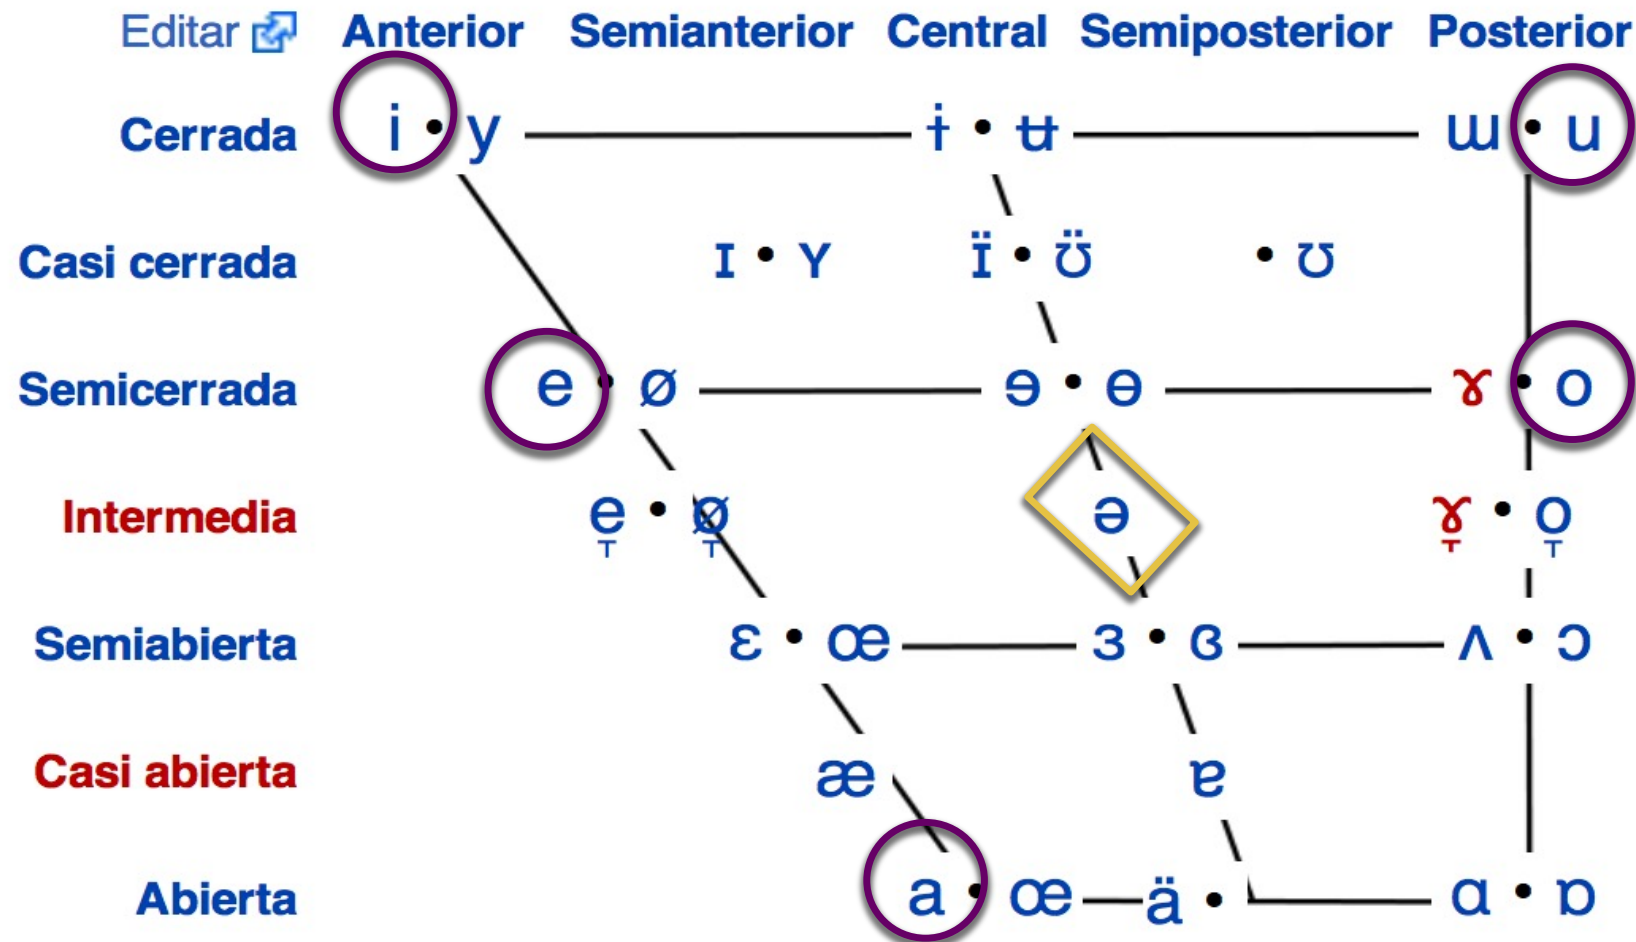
Editar Anterior Semianterior Central Semiposterior Posterior

Cerrada i • y ɨ • ʉ ɯ • u

Casi cerrada ɪ • ʏ ɪ̈ • ʊ̈ • ʊ

Semicerrada e • ø ɘ • ɵ ɤ • o

Intermedia e̞ • ø̞ ə ɤ̞ • o̞

Semiabierta ɛ • œ ɜ • ɞ ʌ • ɔ

Casi abierta æ ɐ

Abierta a • ɶ ä • ɑ • ɒ